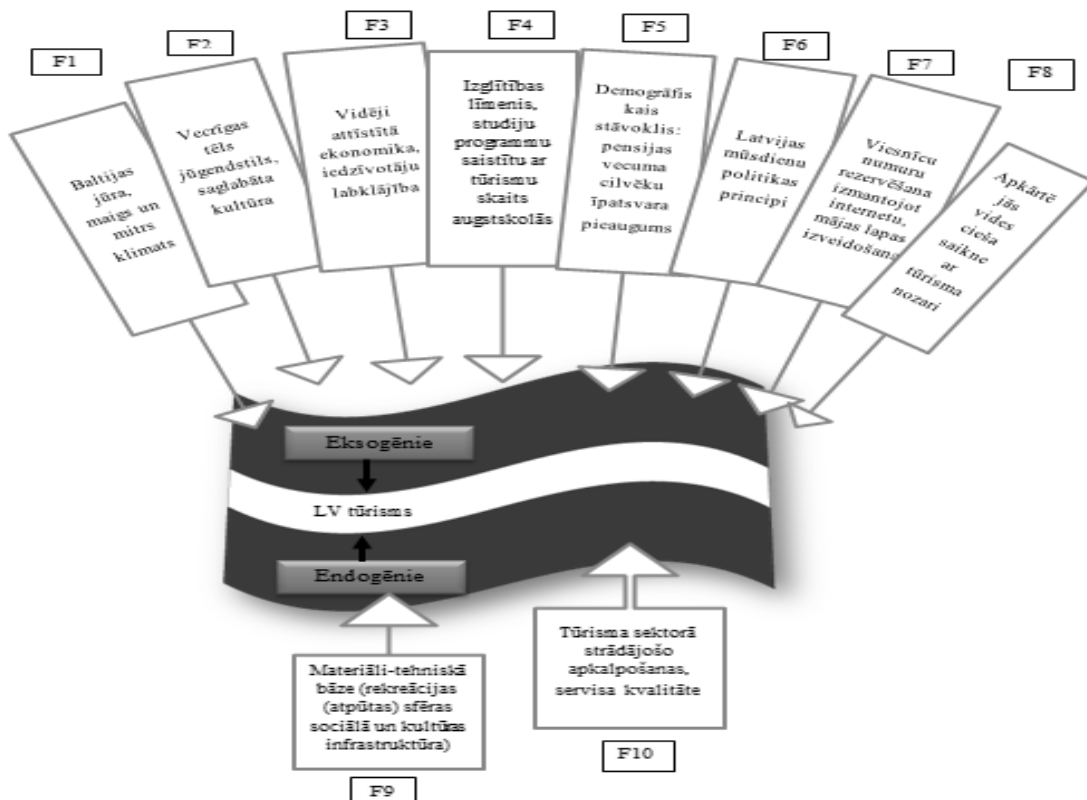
F1

F2

F3

F4

F5

F6

F7

F8

Baltijas jūra, maigs un mitrs klimats

Vecrīgas tēls jūgendstils, saglabāta kultūra

Vidēji attīstītā ekonomika, iedzīvotāju labklājība

Izglītības līmenis, studiju programmu saistītu ar tūrismu skaits augstskolās

Demogrāfiskais stāvoklis: pensijas vecuma cilvēku īpatsvara pieaugums

Latvijas mūsdienu politikas principi

Viesnīcu numuru rezervēšana izmantojot internetu, mājas lapas izveidošana

Apkārtējās vides cieša saikne ar tūrisma nozari

Eksogēnie

LV tūrisms

Endogēnie

Materiāli-tehniskā bāze (rekreācijas (atpūtas) sfēras sociālā un kultūras infrastruktūra)

Tūrisma sektorā strādājošo apkalpošanas, servisa kvalitāte

F9

F10